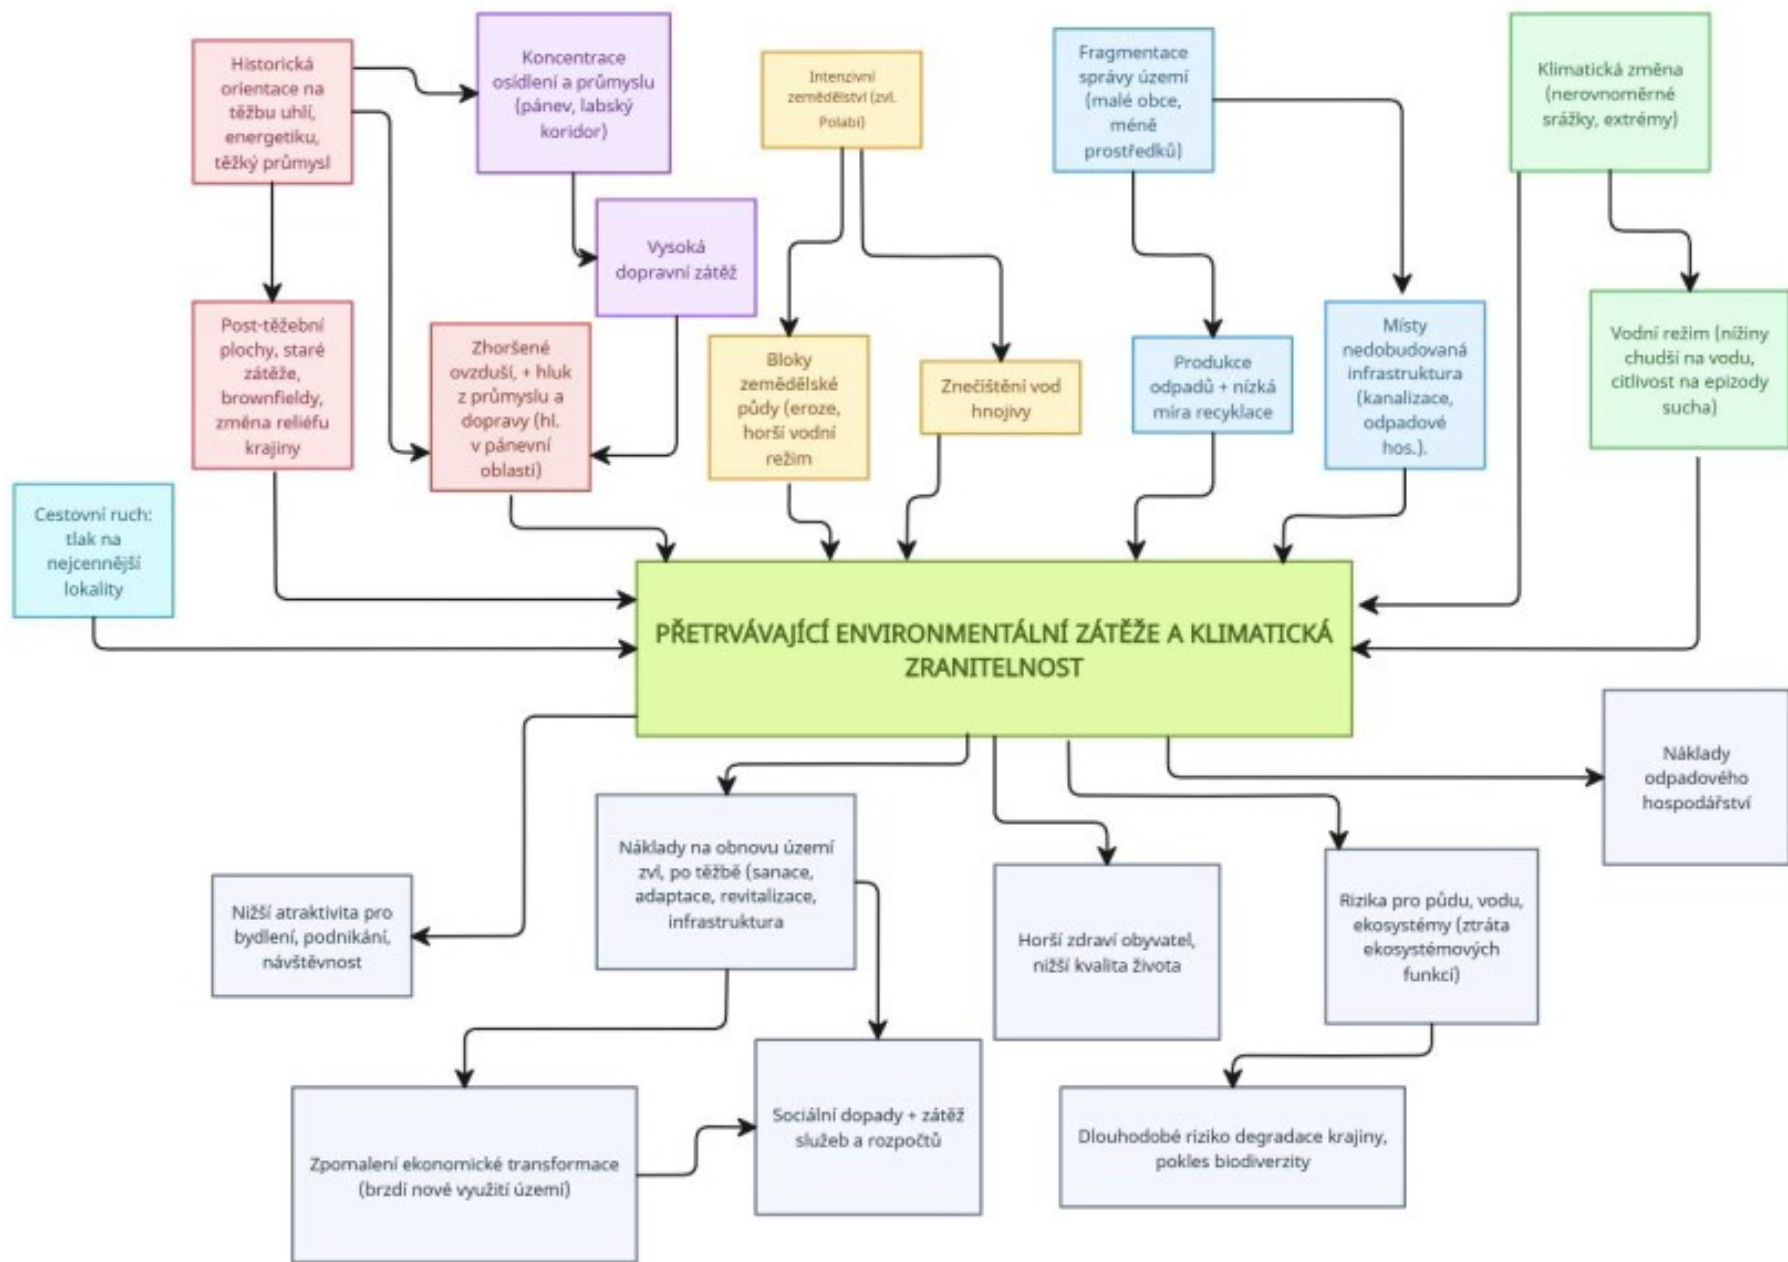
Historická orientace na těžbu uhlí, energetiku, těžký průmysl

Koncentrace osídlení a průmyslu (pánev, labský koridor)

Intenzivní zemědělství (zvl. Polabí)

Fragmentace správy území (malé obce, méně prostředků)

Klimatická změna (nerovnoměrné srážky, extrémy)

Vysoká dopravní zátěž

Post-těžební plochy, staré zátěže, brownfieldy, změna reliéfu krajiny

Zhoršené ovzduší, + hluk z průmyslu a dopravy (hl. v pánevní oblasti)

Bloky zemědělské půdy (eroze, horší vodní režim

Znečištění vod hnojivy

Produkce odpadů + nízká míra recyklace

Místy nedobudovaná infrastruktura (kanalizace, odpadové hos.).

Vodní režim (nížiny chudší na vodu, citlivost na epizody sucha)

Cestovní ruch: tlak na nejcennější lokality

PŘETRVÁVAJÍCÍ ENVIRONMENTÁLNÍ ZÁTĚŽE A KLIMATICKÁ ZRANITELNOST

Náklady odpadového hospodářství

Náklady na obnovu území zvl. po těžbě (sanace, adaptace, revitalizace, infrastruktura

Nižší atraktivita pro bydlení, podnikání, návštěvnost

Horší zdraví obyvatel, nižší kvalita života

Rizika pro půdu, vodu, ekosystémy (ztráta ekosystémových funkcí)

Zpomalení ekonomické transformace (brzdí nové využití území)

Sociální dopady + zátěž služeb a rozpočtů

Dlouhodobé riziko degradace krajiny, pokles biodiverzity